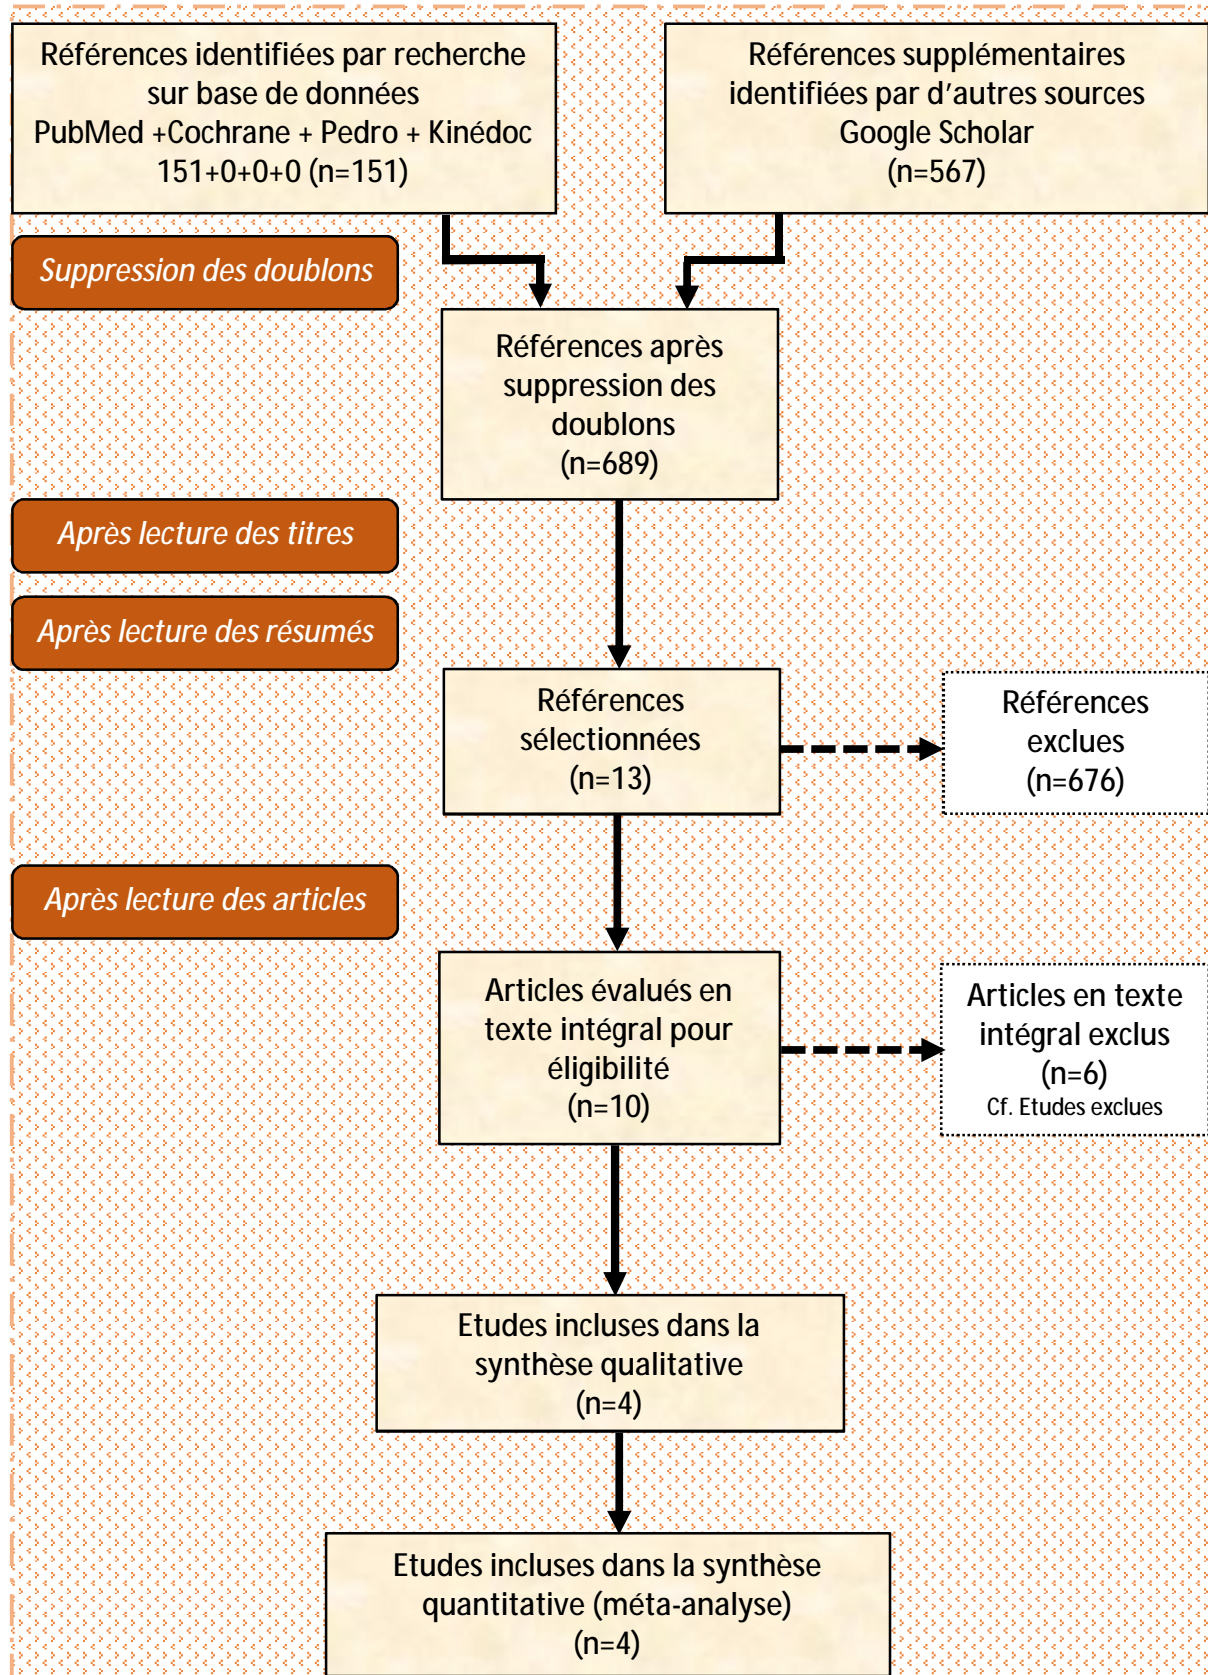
Références identifiées par recherche sur base de données
PubMed +Cochrane + Pedro + Kinédoc
151+0+0+0 (n=151)

Références supplémentaires identifiées par d'autres sources
Google Scholar
(n=567)

Suppression des doublons

Références après suppression des doublons
(n=689)

Après lecture des titres

Après lecture des résumés

Références sélectionnées
(n=13)

Références exclues
(n=676)

Après lecture des articles

Articles évalués en texte intégral pour éligibilité
(n=10)

Articles en texte intégral exclus
(n=6)
Cf. Etudes exclues

Etudes incluses dans la synthèse qualitative
(n=4)

Etudes incluses dans la synthèse quantitative (méta-analyse)
(n=4)